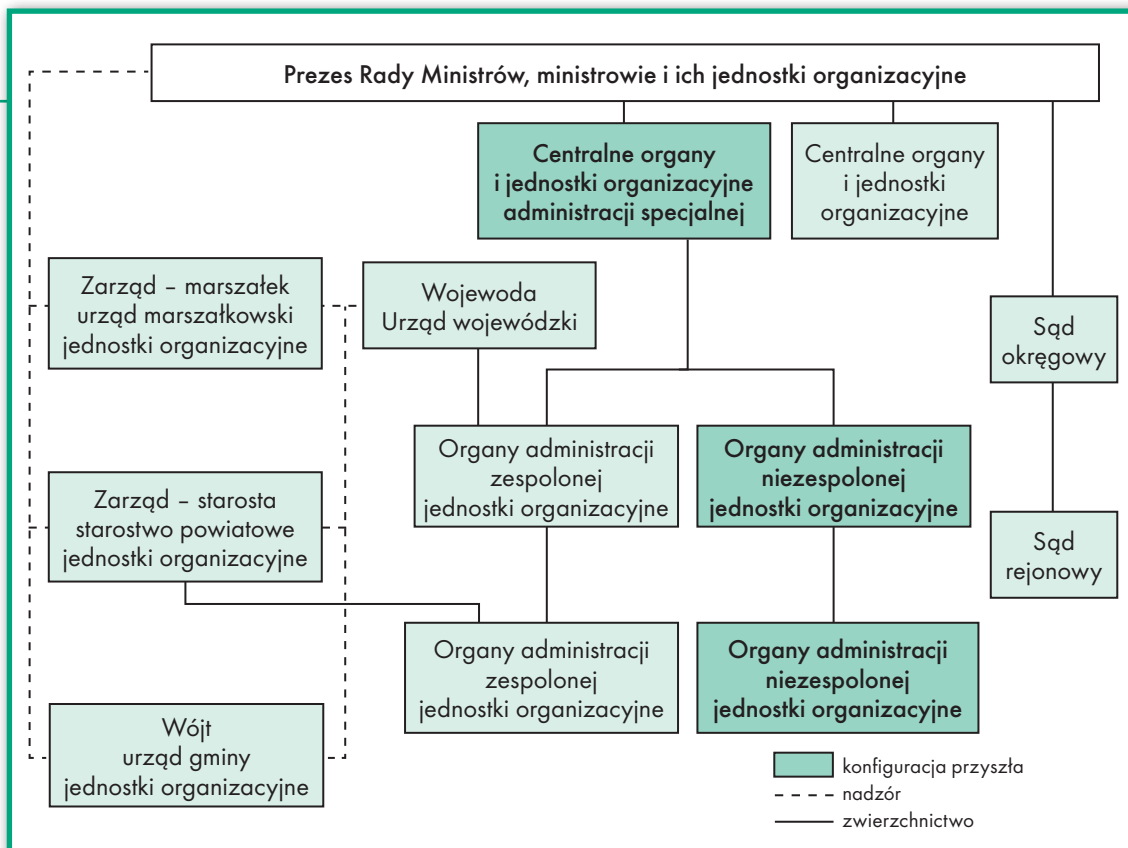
Prezes Rady Ministrów, ministrowie i ich jednostki organizacyjne

Centralne organy i jednostki organizacyjne administracji specjalnej

Centralne organy i jednostki organizacyjne

Zarząd – marszałek urząd marszałkowski jednostki organizacyjne

Wojewoda Urząd wojewódzki

Sąd okręgowy

Organy administracji zespolonej jednostki organizacyjne

Organy administracji niezespolonej jednostki organizacyjne

Zarząd – starosta starostwo powiatowe jednostki organizacyjne

Sąd rejonowy

Organy administracji zespolonej jednostki organizacyjne

Organy administracji niezespolonej jednostki organizacyjne

Wójt urząd gminy jednostki organizacyjne

konfiguracja przyszła
nadzór
zwierzchnictwo